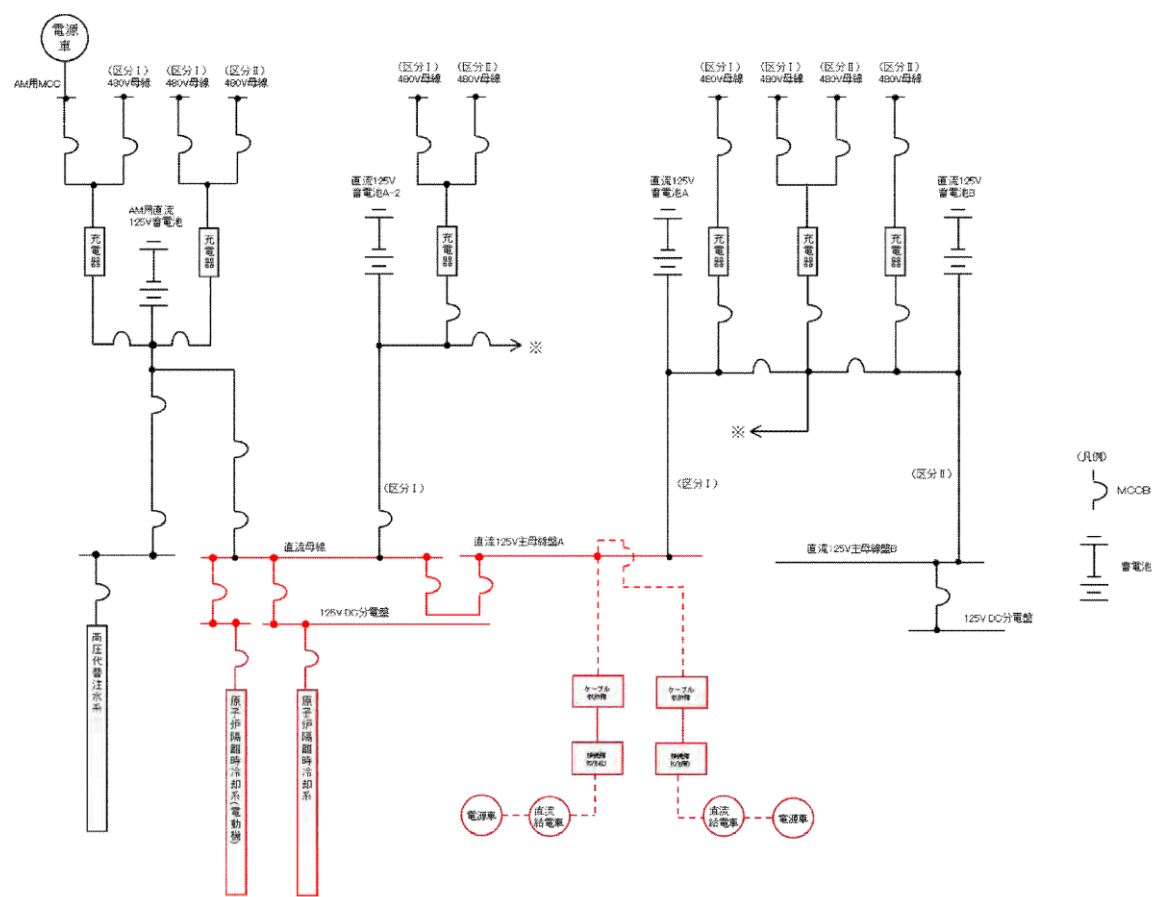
電源車

AM用MCC

（区分Ⅰ）480V母線

（区分Ⅰ）480V母線

（区分Ⅱ）480V母線

（区分Ⅰ）480V母線

（区分Ⅱ）480V母線

（区分Ⅰ）480V母線

（区分Ⅰ）480V母線

（区分Ⅱ）480V母線

（区分Ⅱ）480V母線

AM用直流125V蓄電池

充電器

充電器

直流125V蓄電池A-2

充電器

直流125V蓄電池A

充電器

充電器

充電器

直流125V蓄電池B

※

※

（区分Ⅰ）

（区分Ⅰ）

（区分Ⅱ）

（凡例）

MCCB

蓄電池

直流母線

直流125V主母線盤A

直流125V主母線盤B

125V DC分電盤

125V DC分電盤

高圧代替注水系

原子炉隔離時冷却系（電動弁）

原子炉隔離時冷却系

ケーブル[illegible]

ケーブル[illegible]

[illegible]

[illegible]

電源車

直流給電車

直流給電車

電源車